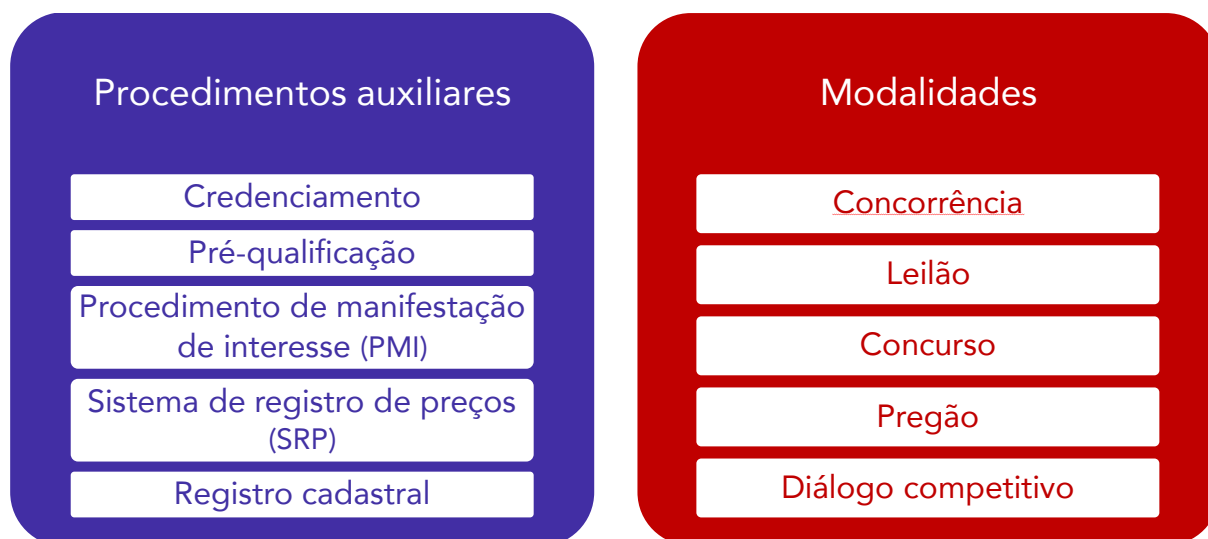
Procedimentos auxiliares

Credenciamento

Pré-qualificação

Procedimento de manifestação de interesse (PMI)

Sistema de registro de preços (SRP)

Registro cadastral

Modalidades

Concorrência

Leilão

Concurso

Pregão

Diálogo competitivo